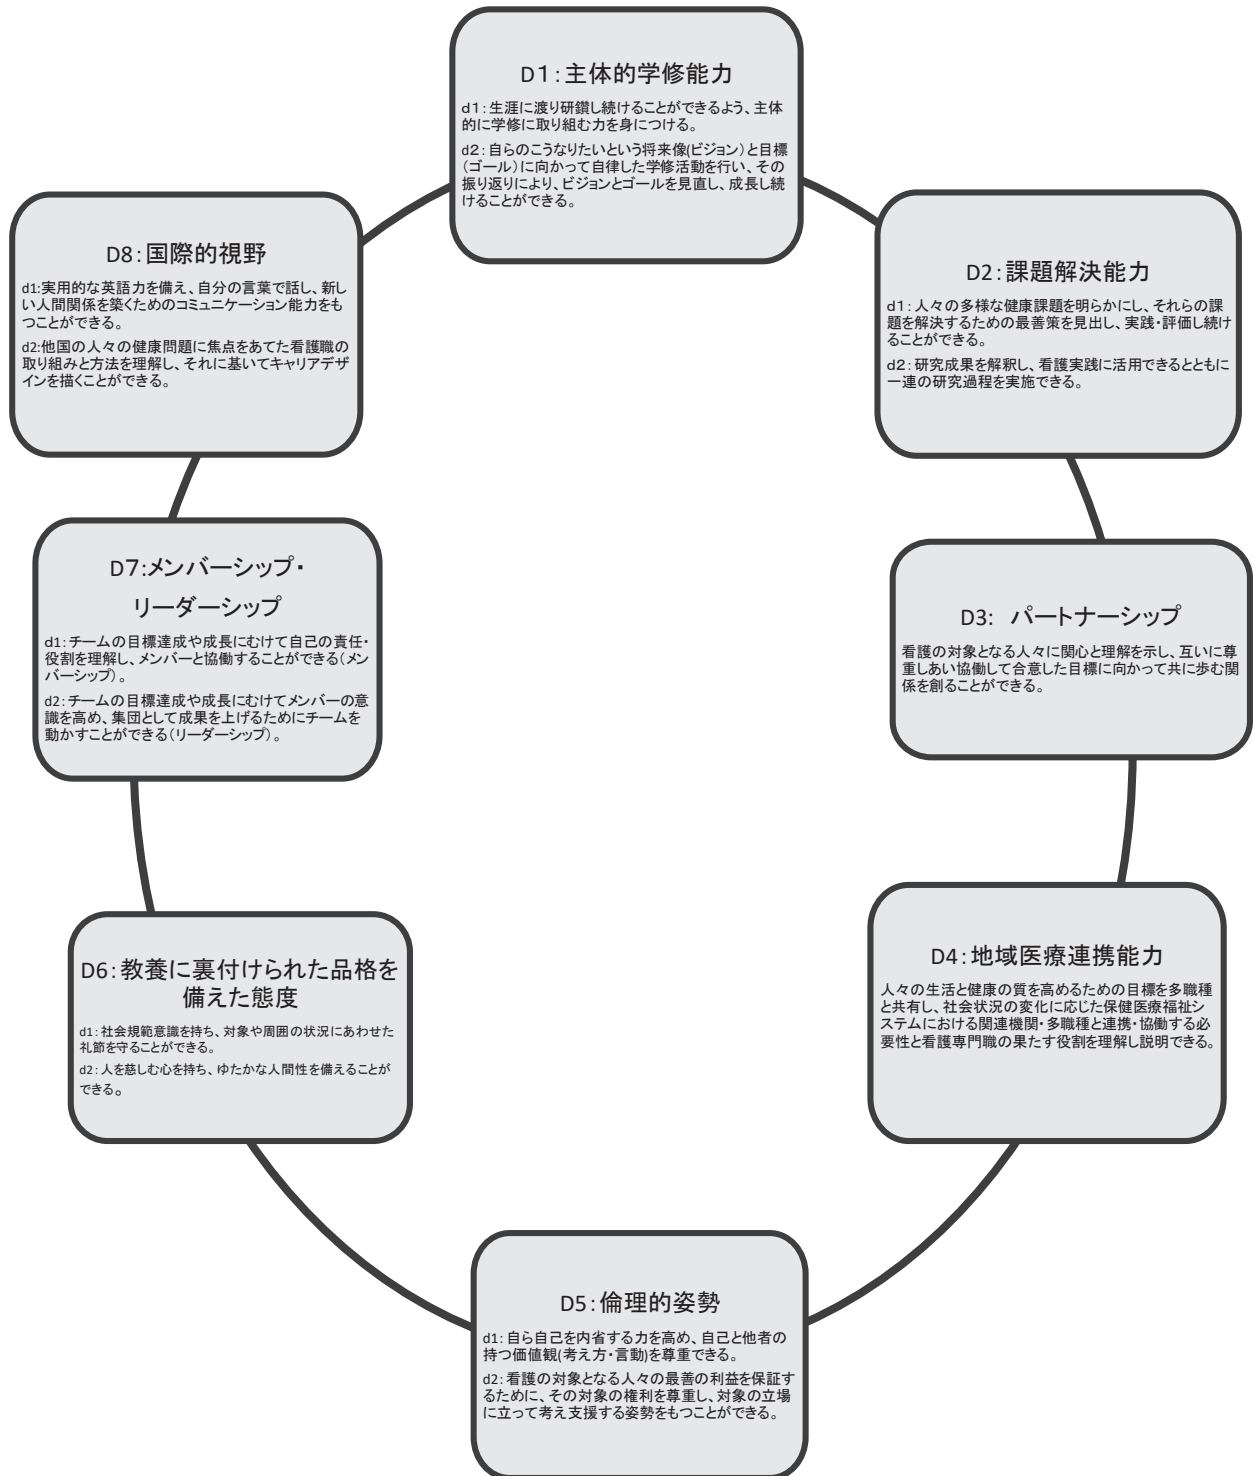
D1：主体的学修能力

d1：生涯に渡り研鑽し続けることができるよう、主体的に学修に取り組む力を身につける。

d2：自らのこうなりたいという将来像(ビジョン)と目標(ゴール)に向かって自律した学修活動を行い、その振り返りにより、ビジョンとゴールを見直し、成長し続けることができる。

D2：課題解決能力

d1：人々の多様な健康課題を明らかにし、それらの課題を解決するための最善策を見出し、実践・評価し続けることができる。

d2：研究成果を解釈し、看護実践に活用できるとともに一連の研究過程を実施できる。

D3:　パートナーシップ

看護の対象となる人々に関心と理解を示し、互いに尊重しあい協働して合意した目標に向かって共に歩む関係を創ることができる。

D4：地域医療連携能力

人々の生活と健康の質を高めるための目標を多職種と共有し、社会状況の変化に応じた保健医療福祉システムにおける関連機関・多職種と連携・協働する必要性と看護専門職の果たす役割を理解し説明できる。

D5：倫理的姿勢

d1：自ら自己を内省する力を高め、自己と他者の持つ価値観(考え方・言動)を尊重できる。

d2：看護の対象となる人々の最善の利益を保証するために、その対象の権利を尊重し、対象の立場に立って考え支援する姿勢をもつことができる。

D6：教養に裏付けられた品格を備えた態度

d1：社会規範意識を持ち、対象や周囲の状況にあわせた礼節を守ることができる。

d2：人を慈しむ心を持ち、ゆたかな人間性を備えることができる。

D7:メンバーシップ・リーダーシップ

d1：チームの目標達成や成長にむけて自己の責任・役割を理解し、メンバーと協働することができる(メンバーシップ)。

d2：チームの目標達成や成長にむけてメンバーの意識を高め、集団として成果を上げるためにチームを動かすことができる(リーダーシップ)。

D8：国際的視野

d1:実用的な英語力を備え、自分の言葉で話し、新しい人間関係を築くためのコミュニケーション能力をもつことができる。

d2:他国の人々の健康問題に焦点をあてた看護職の取り組みと方法を理解し、それに基いてキャリアデザインを描くことができる。